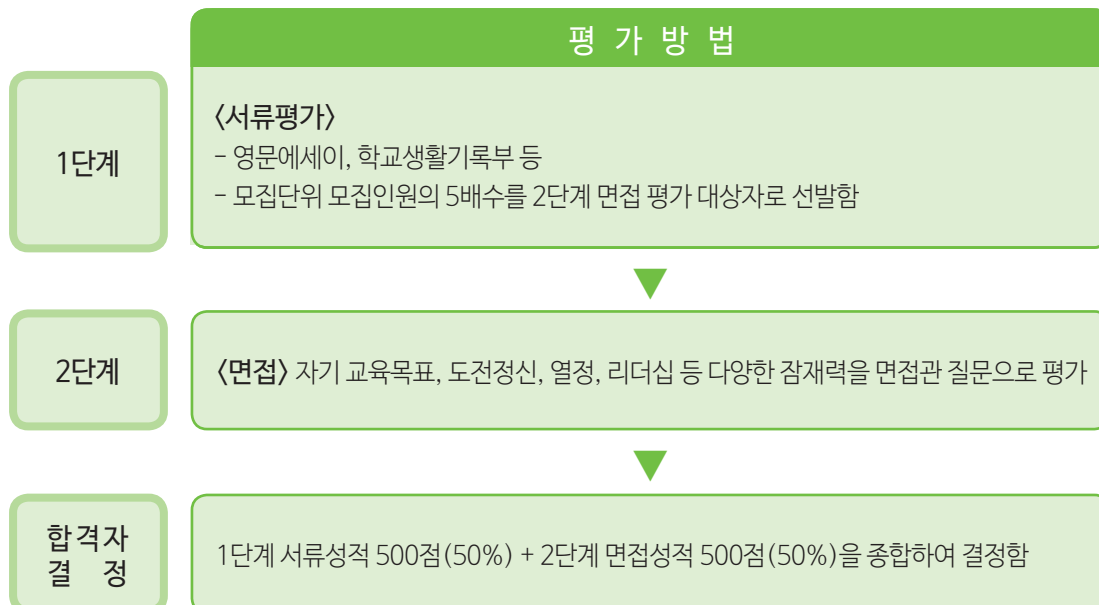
평 가 방 법

1단계

〈서류평가〉
- 영문에세이, 학교생활기록부 등
- 모집단위 모집인원의 5배수를 2단계 면접 평가 대상자로 선발함

2단계

〈면접〉 자기 교육목표, 도전정신, 열정, 리더십 등 다양한 잠재력을 면접관 질문으로 평가

합격자 결 정

1단계 서류성적 500점(50%) + 2단계 면접성적 500점(50%)을 종합하여 결정함